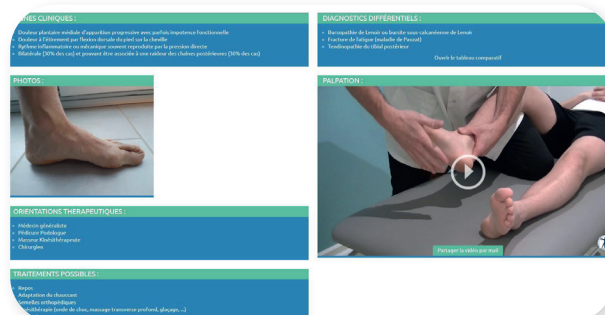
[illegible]NES CLINIQUES :

- Douleur plantaire médiale d'apparition progressive avec parfois impotence fonctionnelle
- Douleur à l'étirement par flexion dorsale du pied sur la cheville
- Rythme inflammatoire ou mécanique souvent reproduite par la pression directe
- Bilatérale (30% des cas) et pouvant être associée à une raideur des chaînes postérieures (30% des cas)

DIAGNOSTICS DIFFÉRENTIELS :

- Baropathie de Lenoir ou bursite sous-calcanéenne de Lenoir
- Fracture de fatigue (maladie de Pauzat)
- Tendinopathie du tibial postérieur

Ouvrir le tableau comparatif

PHOTOS :

PALPATION :

Partager la vidéo par mail

ORIENTATIONS THERAPEUTIQUES :

- Médecin généraliste
- Pédicure Podologue
- Masseur-Kinésithérapeute
- Chirurgien

TRAITEMENTS POSSIBLES :

- Repos
- Adaptation du chaussant
- Semelles orthopédiques
- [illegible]othérapie (onde de choc, massage transverse profond, glaçage, ...)